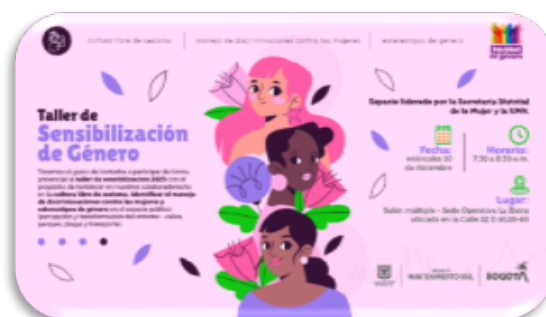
cultura libre de sexismo | manejo de discriminaciones contra las mujeres | estereotipos de género

Igualdad de género

Taller de Sensibilización de Género

Tenemos el gusto de invitarlos a participar de forma presencial al taller de sensibilización 2021 con el propósito de fortalecer en nuestros colaboradores/as la cultura libre de sexismo, identificar el manejo de discriminaciones contra las mujeres y estereotipos de género en el espacio público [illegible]

Espacio liderado por la Secretaría Distrital de la Mujer y la UMV.

Fecha: miércoles 10 de diciembre

Horario: 7:30 a 8:30 a.m.

Lugar: Salón múltiple - Sede Operativa La Elvira ubicada en la Calle 22 D #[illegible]

UNIDAD DE MANTENIMIENTO VIAL

BOGOTÁ